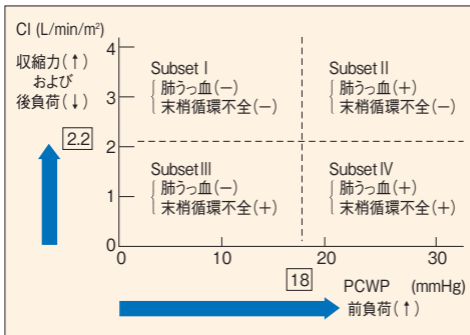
CI (L/min/m²)

収縮力(↑)
および
後負荷(↓)

2.2

4
3
2
1
0

Subset Ⅰ
肺うっ血(−)
末梢循環不全(−)

Subset Ⅱ
肺うっ血(+)
末梢循環不全(−)

Subset Ⅲ
肺うっ血(−)
末梢循環不全(+)

Subset Ⅳ
肺うっ血(+)
末梢循環不全(+)

0
10
20
30

18

PCWP (mmHg)
前負荷(↑)